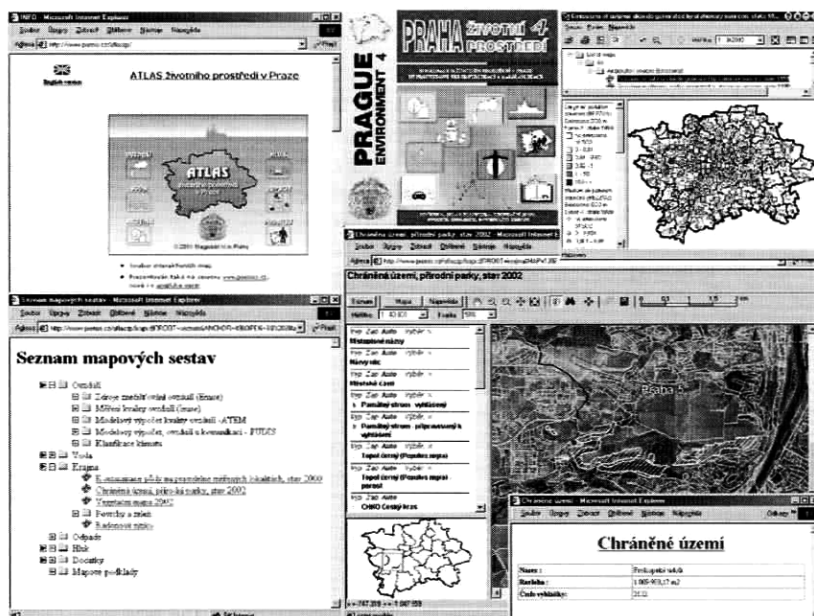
INFO - Microsoft Internet Explorer

Soubor Úpravy Zobrazit Oblíbené Nástroje Nápověda

Adresa http://www.premis.cz/atlaszp/

English version

ATLAS životního prostředí v Praze

ATLAS

© 2001 Magistrát hl.m. Prahy

PRAHA životní prostředí 4

PRAGUE ENVIRONMENT 4

Seznam mapových sestav - Microsoft Internet Explorer

Soubor Úpravy Zobrazit Oblíbené Nástroje Nápověda

Seznam mapových sestav

Ovzduší
Zdroje znečišťování ovzduší (Emise)
Měření kvality ovzduší (Imise)
Modelový výpočet kvality ovzduší - ATEM
Modelový výpočet, ovzduší a komunikace - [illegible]
Klasifikace klimatu
Voda
Krajina
K ostatní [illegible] stav 2000
Chráněná území, přírodní parky, stav 2002
Vegetační mapa 2002
Povrchy a zeleň
Radonové riziko
Odpady
Hluk
Doprava
Mapové podklady

Chráněná území, přírodní parky, stav 2002 - Microsoft Internet Explorer

Soubor Úpravy Zobrazit Oblíbené Nástroje Nápověda

Chráněná území, přírodní parky, stav 2002

Seznam Mapa Nápověda

Místopisné názvy
Názvy ulic
Městské části
Památkově chráněné území
Topol černý (Populus nigra)
CHKO Český kras

Praha

Chráněné území - Microsoft Internet Explorer

Soubor Úpravy Zobrazit Oblíbené Nástroje Nápověda

Chráněné území

| Název : | Prokopské údolí |
|---|---|
| Rozloha : | 1 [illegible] m2 |
| Číslo vyhlášky : | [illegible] |